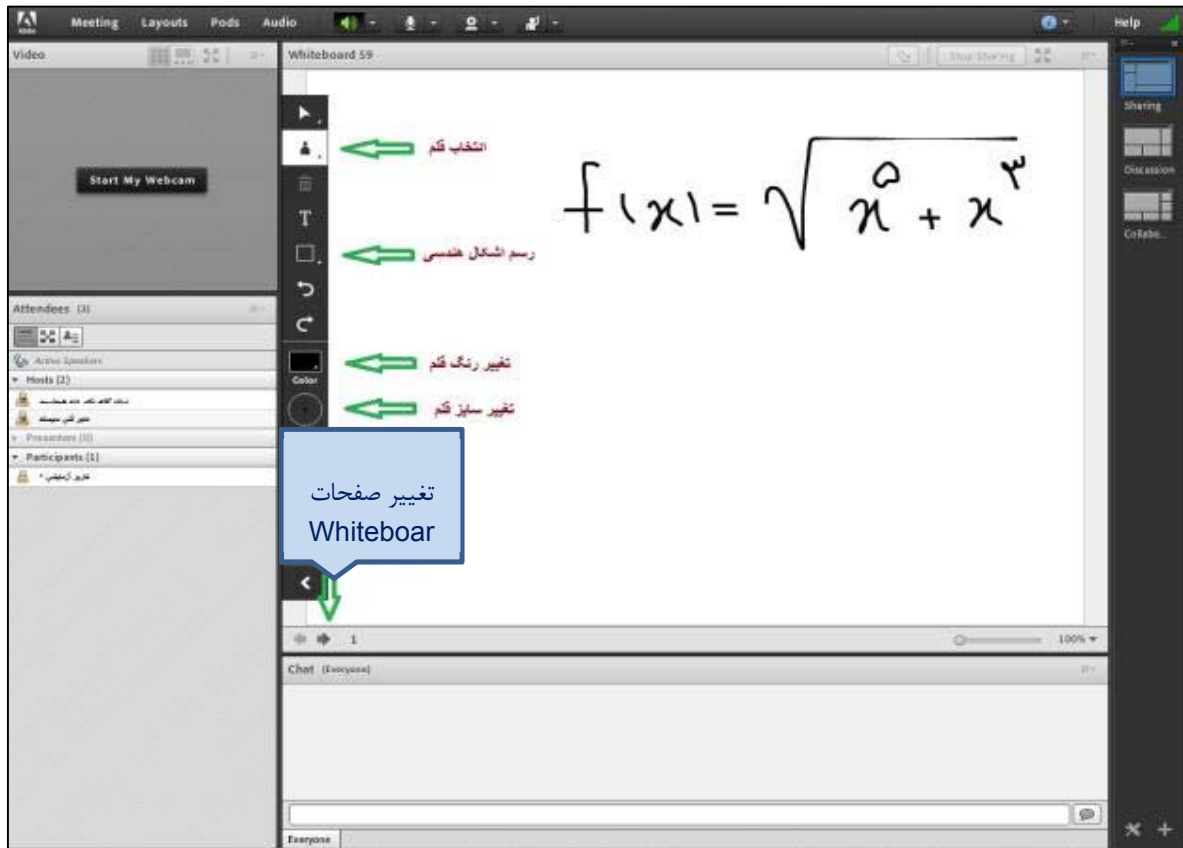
Adobe Meeting Layouts Pods Audio Help

Video

Start My Webcam

Whiteboard 59

Stop Sharing

انتخاب قلم

رسم اشکال هندسی

تغییر رنگ قلم

Color

تغییر سایز قلم

$f(x) = \sqrt{x^5 + x^3}$

تغییر صفحات Whiteboar

1

100%

Sharing

Discussion

Collabo...

Attendees (3)

Active Speakers

Hosts (2)

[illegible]

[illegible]

Presenters (0)

Participants (1)

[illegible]

Chat (Everyone)

Everyone